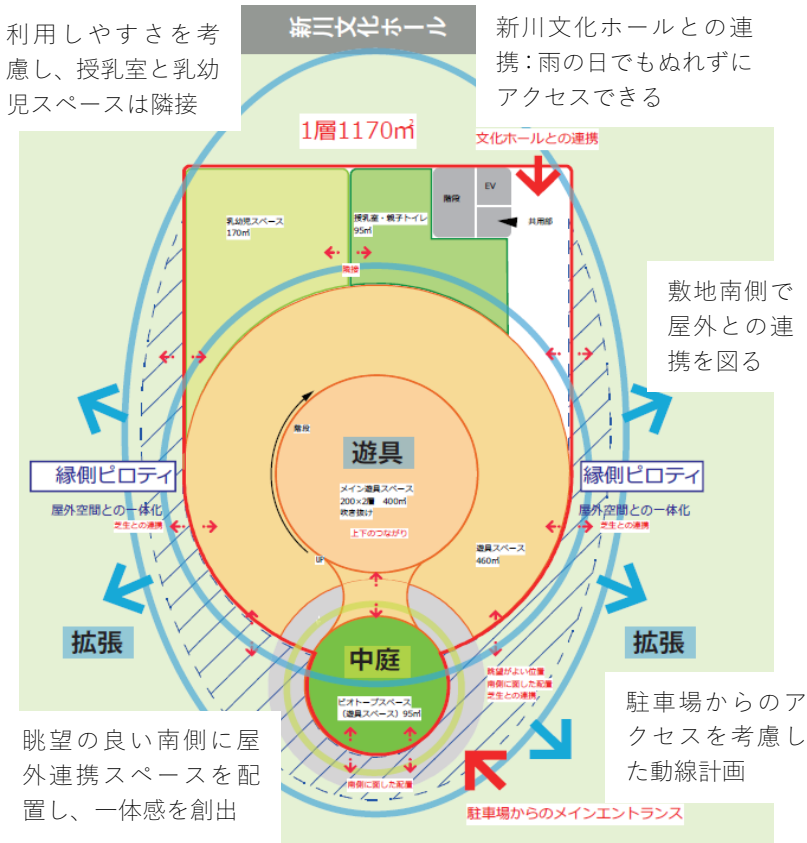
利用しやすさを考慮し、授乳室と乳幼児スペースは隣接

新川文化ホール

新川文化ホールとの連携：雨の日でもぬれずにアクセスできる

1層1170㎡

文化ホールとの連携

乳幼児スペース
170㎡

授乳室・親子トイレ
95㎡

階段

EV

共用部

隣接

敷地南側で屋外との連携を図る

階段

遊具

メイン遊具スペース
200×2層　400㎡
吹き抜け

上下のつながり

縁側ピロティ

屋外空間との一体化

芝生との連携

縁側ピロティ

屋外空間との一体化

芝生との連携

遊具スペース
460㎡

UP

拡張

拡張

中庭

ビオトープスペース
（遊具スペース）95㎡

眺望がよい位置
南側に面した配置
芝生との連携

南側に面した配置

駐車場からのアクセスを考慮した動線計画

眺望の良い南側に屋外連携スペースを配置し、一体感を創出

駐車場からのメインエントランス